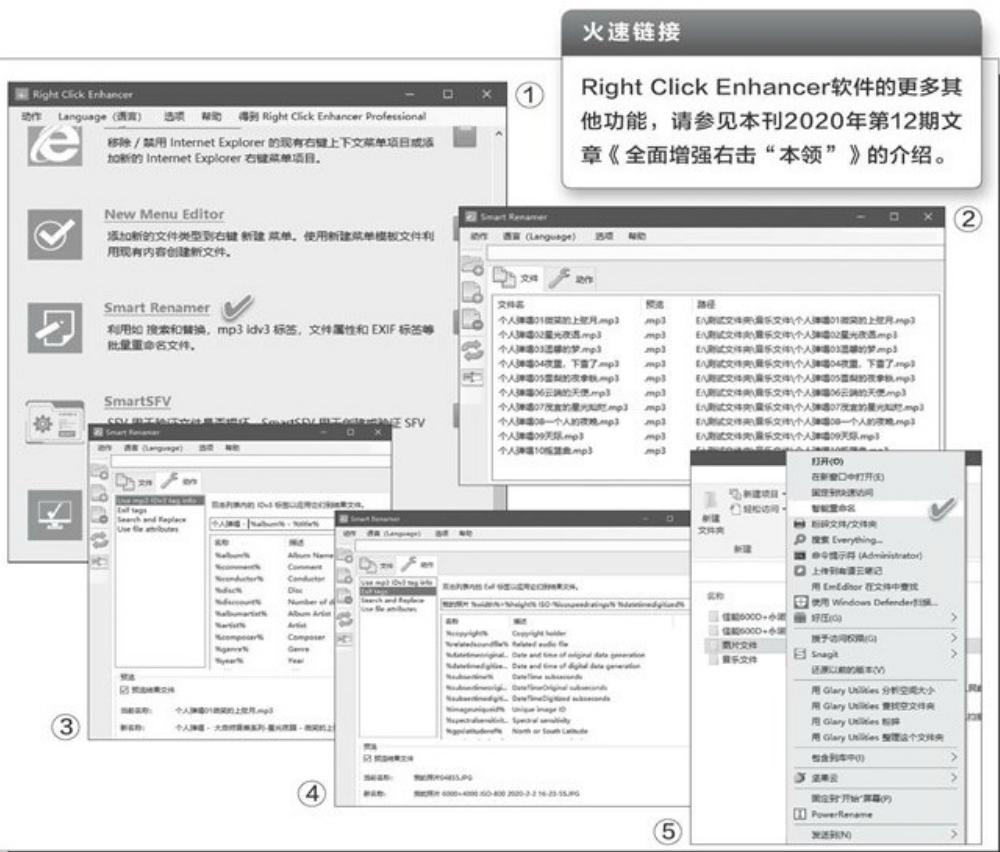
火速链接

Right Click Enhancer软件的更多其他功能，请参见本刊2020年第12期文章《全面增强右击“本领”》的介绍。

①

Right Click Enhancer

动作 Language (语言) 选项 帮助 得到 Right Click Enhancer Professional

移除 / 禁用 Internet Explorer 的现有右键上下文菜单项目或添加新的 Internet Explorer 右键菜单项目。

New Menu Editor

添加新的文件类型到右键 新建 菜单。使用新建菜单模板文件利用现有内容创建新文件。

Smart Renamer

利用如 搜索和替换、mp3 idv3 标签、文件属性和 EXIF 标签等批量重命名文件。

SmartSFV

SFV 用于验证文件是否损坏，SmartSFV 用于创建或验证 SFV

②

Smart Renamer

动作 语言 (Language) 选项 帮助

文件 动作

| 文件名 | 预选 | 路径 |
|---|---|---|
| 个人弹唱01微笑的上弦月.mp3 | .mp3 | E:\测试文件夹\音乐文件\个人弹唱01微笑的上弦月.mp3 |
| 个人弹唱02星光夜曲.mp3 | .mp3 | E:\测试文件夹\音乐文件\个人弹唱02星光夜曲.mp3 |
| 个人弹唱03温暖的梦.mp3 | .mp3 | E:\测试文件夹\音乐文件\个人弹唱03温暖的梦.mp3 |
| 个人弹唱04夜里，下雪了.mp3 | .mp3 | E:\测试文件夹\音乐文件\个人弹唱04夜里，下雪了.mp3 |
| 个人弹唱05遥望的夜幕轨.mp3 | .mp3 | E:\测试文件夹\音乐文件\个人弹唱05遥望的夜幕轨.mp3 |
| 个人弹唱06云端的天使.mp3 | .mp3 | E:\测试文件夹\音乐文件\个人弹唱06云端的天使.mp3 |
| 个人弹唱07流浪的星光知吧.mp3 | .mp3 | E:\测试文件夹\音乐文件\个人弹唱07流浪的星光知吧.mp3 |
| 个人弹唱08一个人的夜晚.mp3 | .mp3 | E:\测试文件夹\音乐文件\个人弹唱08一个人的夜晚.mp3 |
| 个人弹唱09天际.mp3 | .mp3 | E:\测试文件夹\音乐文件\个人弹唱09天际.mp3 |
| 个人弹唱10摇篮曲.mp3 | .mp3 | E:\测试文件夹\音乐文件\个人弹唱10摇篮曲.mp3 |

③

Smart Renamer

动作 语言 (Language) 选项 帮助

文件 动作

Use mp3 IDv3 tag info
Exif tags
Search and Replace
Use file attributes

从列表内的 IDv3 标签以用文件命名文件。

个人弹唱 - %album% - %title%

| 名称 | 描述 |
|---|---|
| %album% | Album Name |
| %comment% | Comment |
| %conductor% | Conductor |
| %disc% | Disc |
| %discount% | Number of d |
| %albumartist% | Album Artist |
| %artist% | Artist |
| %composer% | Composer |
| %genre% | Genre |
| %year% | Year |

预选
☑ 预选结果文件

当前名称: 个人弹唱01微笑的上弦月.mp3
新名称: 个人弹唱 - 大音希声系列-星光夜曲 - 微笑的上

④

Smart Renamer

动作 语言 (Language) 选项 帮助

文件 动作

Use mp3 IDv3 tag info
Exif tags
Search and Replace
Use file attributes

从列表内的 Exif 标签以用文件命名文件。

我的照片 %width%×%height% ISO-%isospeedratings% %datetimedigitized%

| 名称 | 描述 |
|---|---|
| %copyright% | Copyright holder |
| %relatedsoundfile% | Related audio file |
| %datetimeoriginal... | Date and time of original data generation |
| %datetimedigitize... | Date and time of digital data generation |
| %subsectime% | DateTime subseconds |
| %subsecdimeorigi... | DateTimeOriginal subseconds |
| %subsectimedigiti... | DateTimeDigitized subseconds |
| %imageuniqueid% | Unique image ID |
| %spectralsensitivit... | Spectral sensitivity |
| %gpslatituderef% | North or South Latitude |

预选
☑ 预选结果文件

当前名称: 我的照片04855.JPG
新名称: 我的照片 6000×4000 ISO-800 2020-2-2 16-23-55.JPG

⑤

新建项目
轻松访问
新建文件夹
新建

名称
佳能600D+小光
佳能600D+小光
图片文件
音乐文件

打开(O)
在新窗口中打开(E)
固定到快速访问
智能重命名
粉碎文件/文件夹
搜索 Everything...
命令提示符 (Administrator)
上传到有道云笔记
用 EmEditor 在文件中查找
使用 Windows Defender扫描...
好压(G)
授予访问权限(G)
Snagit
还原以前的版本(V)
用 Glary Utilities 分析空间大小
用 Glary Utilities 查找空文件夹
用 Glary Utilities 粉碎
用 Glary Utilities 整理这个文件夹
包含到库中(I)
速果云
固定到"开始"屏幕(P)
PowerRename
发送到(N)